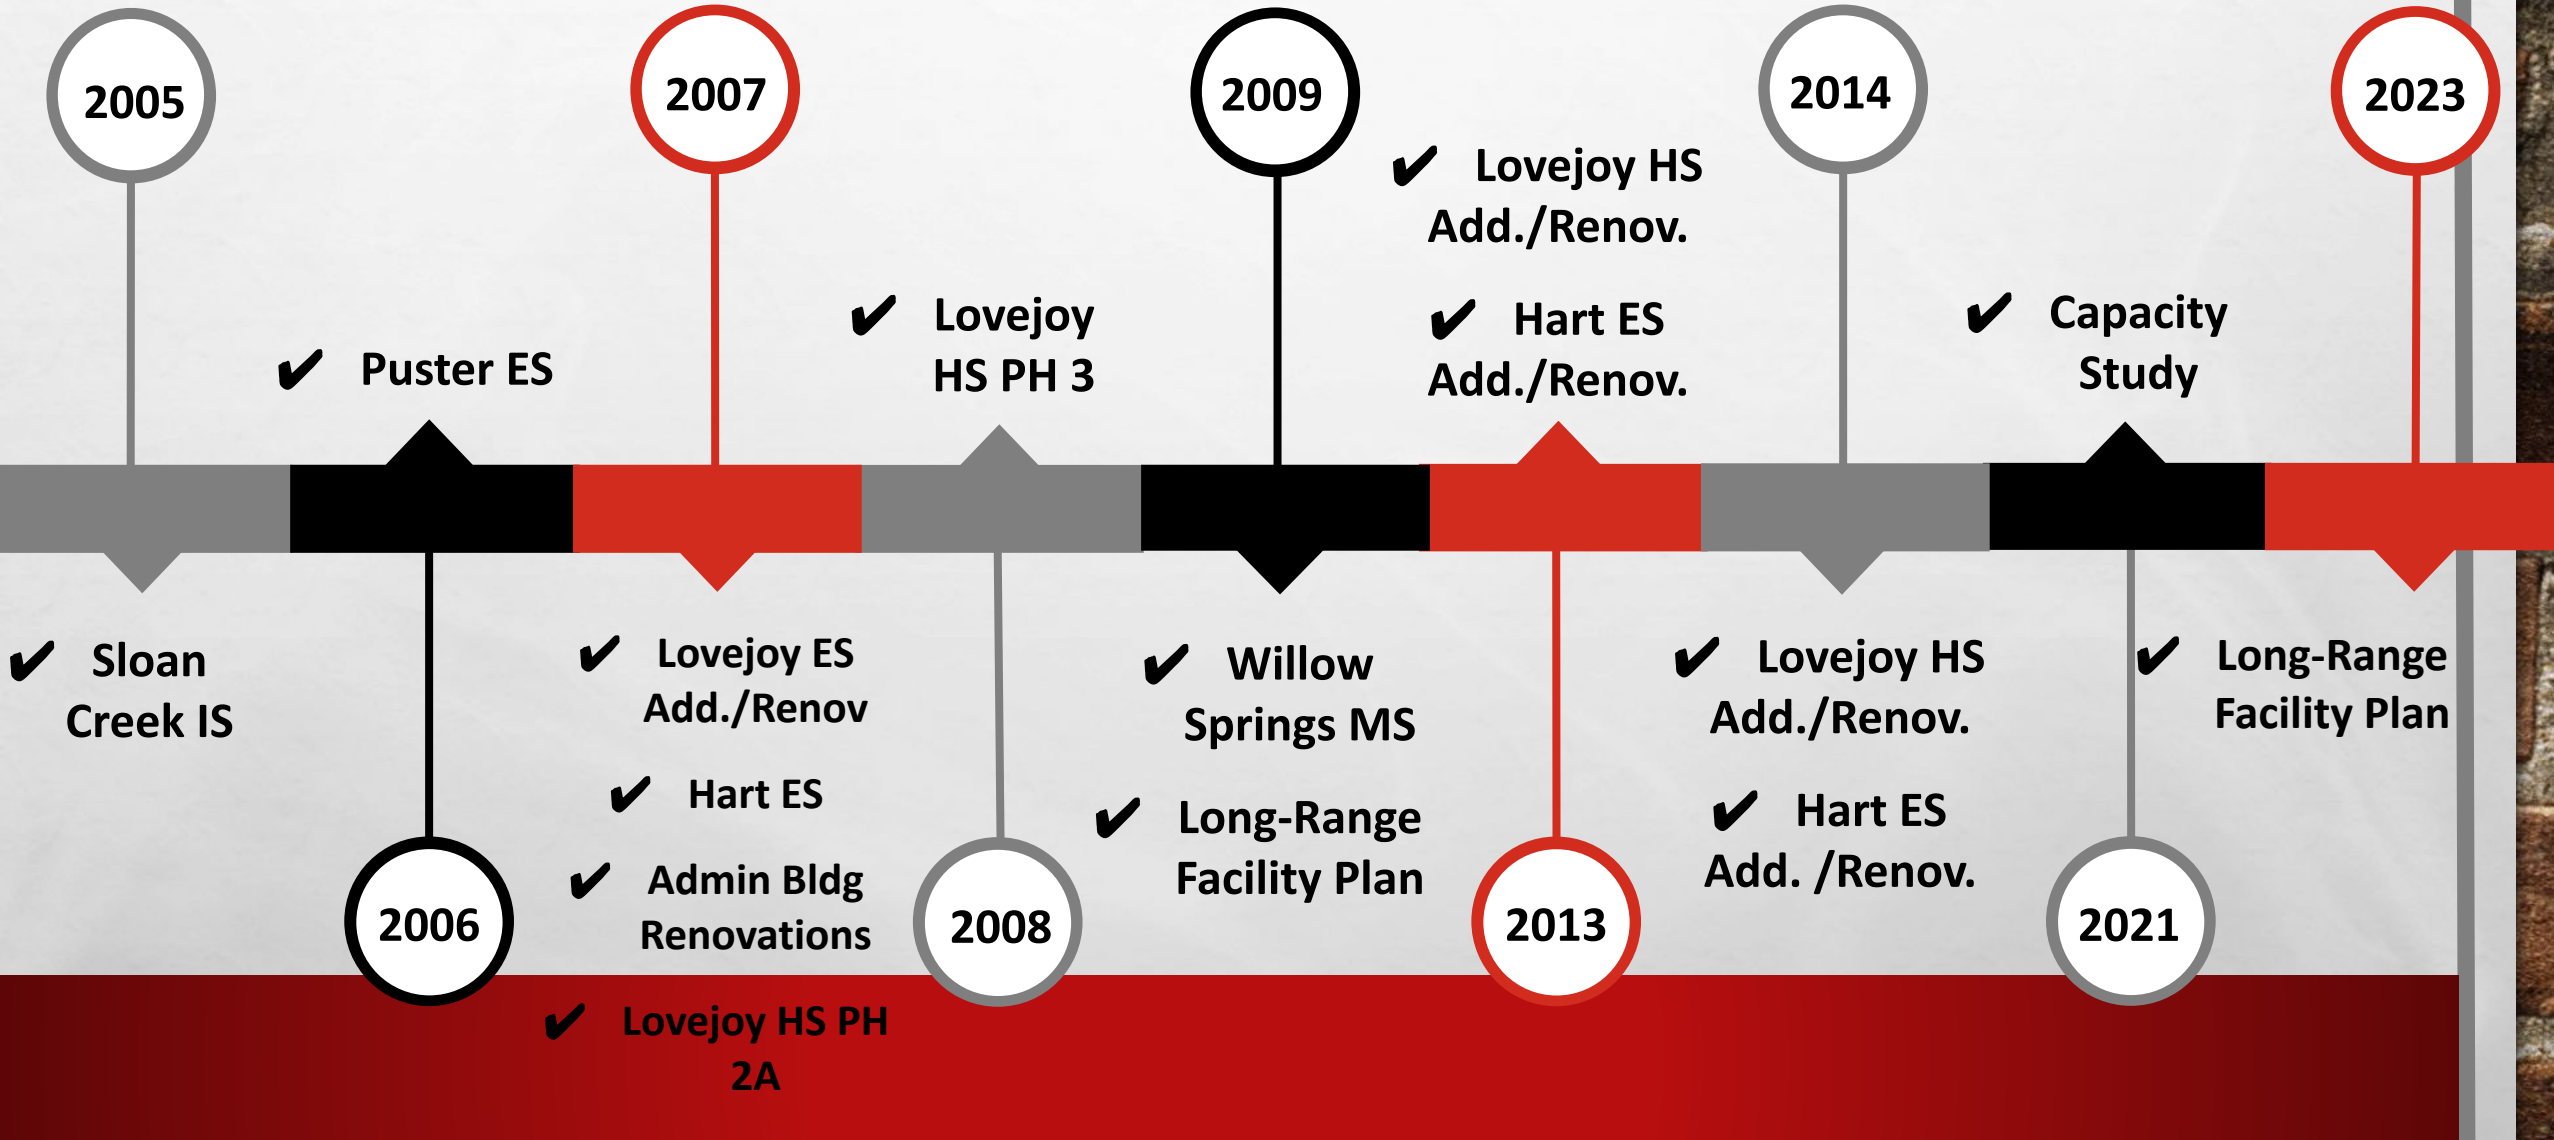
2005

✔ Sloan Creek IS

2006

✔ Puster ES

2007

✔ Lovejoy ES Add./Renov

✔ Hart ES

✔ Admin Bldg Renovations

✔ Lovejoy HS PH 2A

2008

✔ Lovejoy HS PH 3

2009

✔ Willow Springs MS

✔ Long-Range Facility Plan

2013

✔ Lovejoy HS Add./Renov.

✔ Hart ES Add./Renov.

2014

✔ Lovejoy HS Add./Renov.

✔ Hart ES Add. /Renov.

2021

✔ Capacity Study

2023

✔ Long-Range Facility Plan